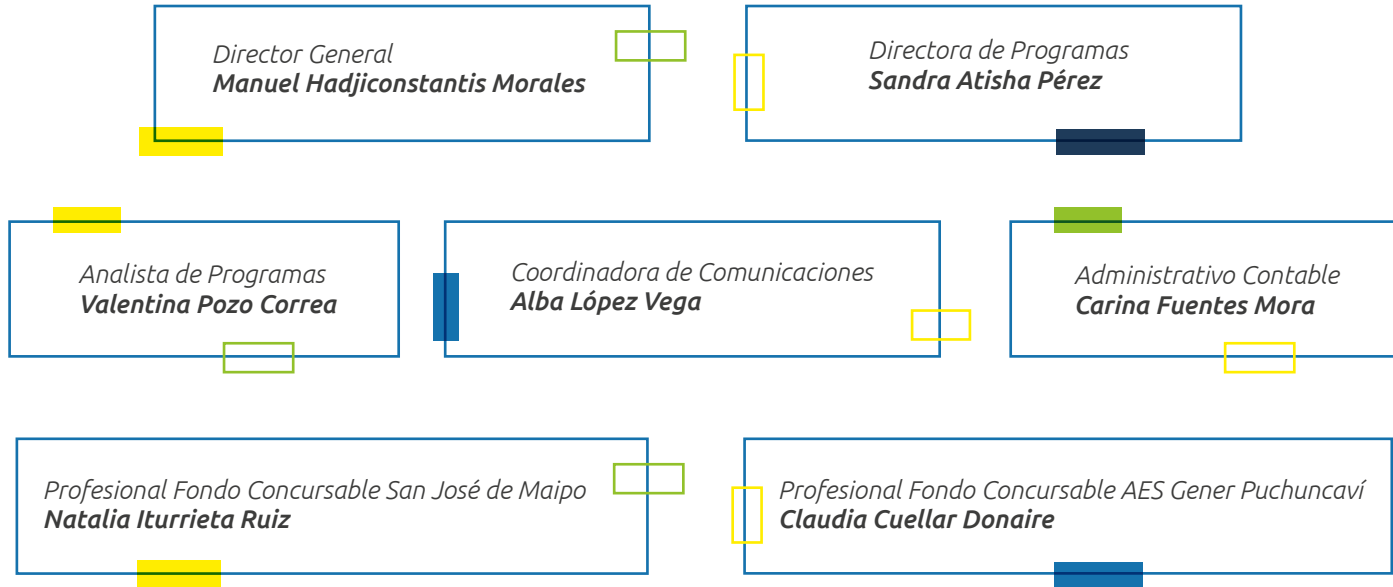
Director General
Manuel Hadjiconstantis Morales

Directora de Programas
Sandra Atisha Pérez

Analista de Programas
Valentina Pozo Correa

Coordinadora de Comunicaciones
Alba López Vega

Administrativo Contable
Carina Fuentes Mora

Profesional Fondo Concursable San José de Maipo
Natalia Iturrieta Ruiz

Profesional Fondo Concursable AES Gener Puchuncaví
Claudia Cuellar Donaire